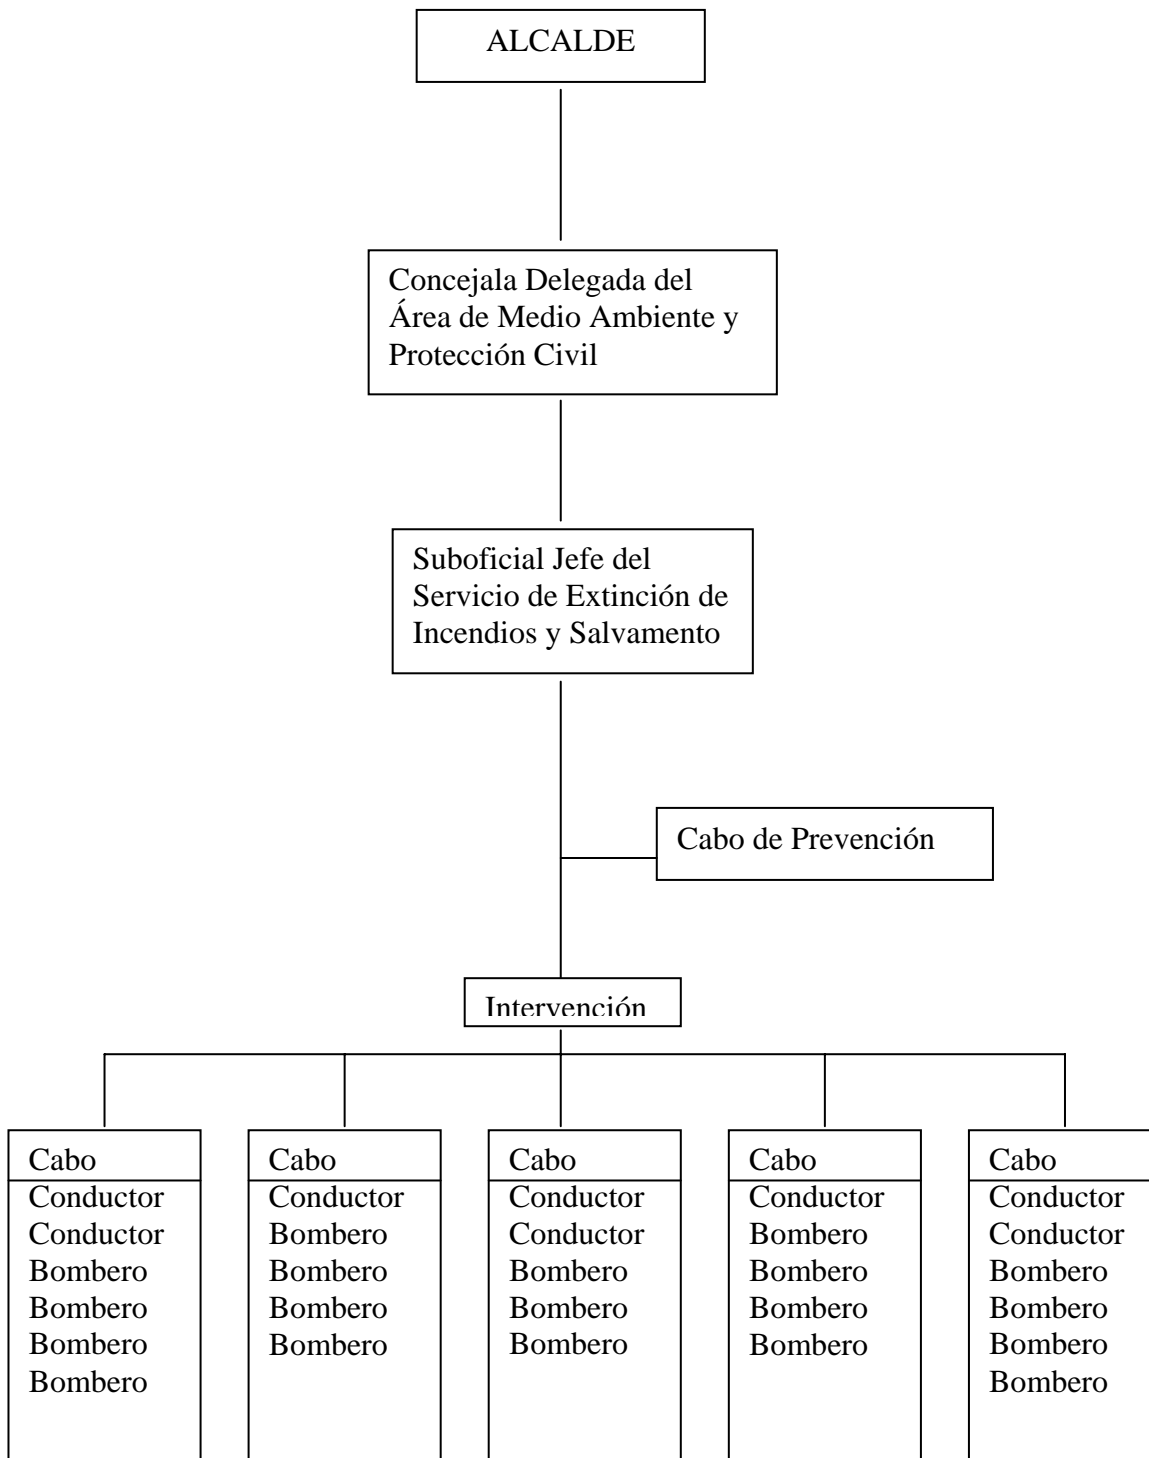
ALCALDE

Concejala Delegada del Área de Medio Ambiente y Protección Civil

Suboficial Jefe del Servicio de Extinción de Incendios y Salvamento

Cabo de Prevención

Intervención

Cabo
Conductor
Conductor
Bombero
Bombero
Bombero
Bombero

Cabo
Conductor
Bombero
Bombero
Bombero
Bombero

Cabo
Conductor
Conductor
Bombero
Bombero
Bombero

Cabo
Conductor
Bombero
Bombero
Bombero
Bombero

Cabo
Conductor
Conductor
Bombero
Bombero
Bombero
Bombero